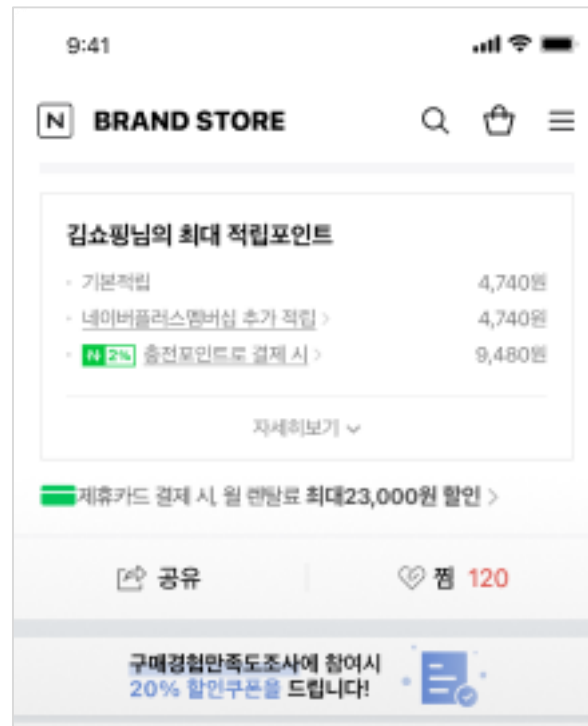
9:41

N BRAND STORE

김쇼핑님의 최대 적립포인트

· 기본적립 4,740원

· 네이버플러스멤버십 추가 적립 > 4,740원

· N 2% 충전포인트로 결제 시 > 9,480원

자세히보기

제휴카드 결제 시, 월 렌탈료 최대23,000원 할인 >

공유

찜 120

구매경험만족도조사에 참여시
20% 할인쿠폰을 드립니다!